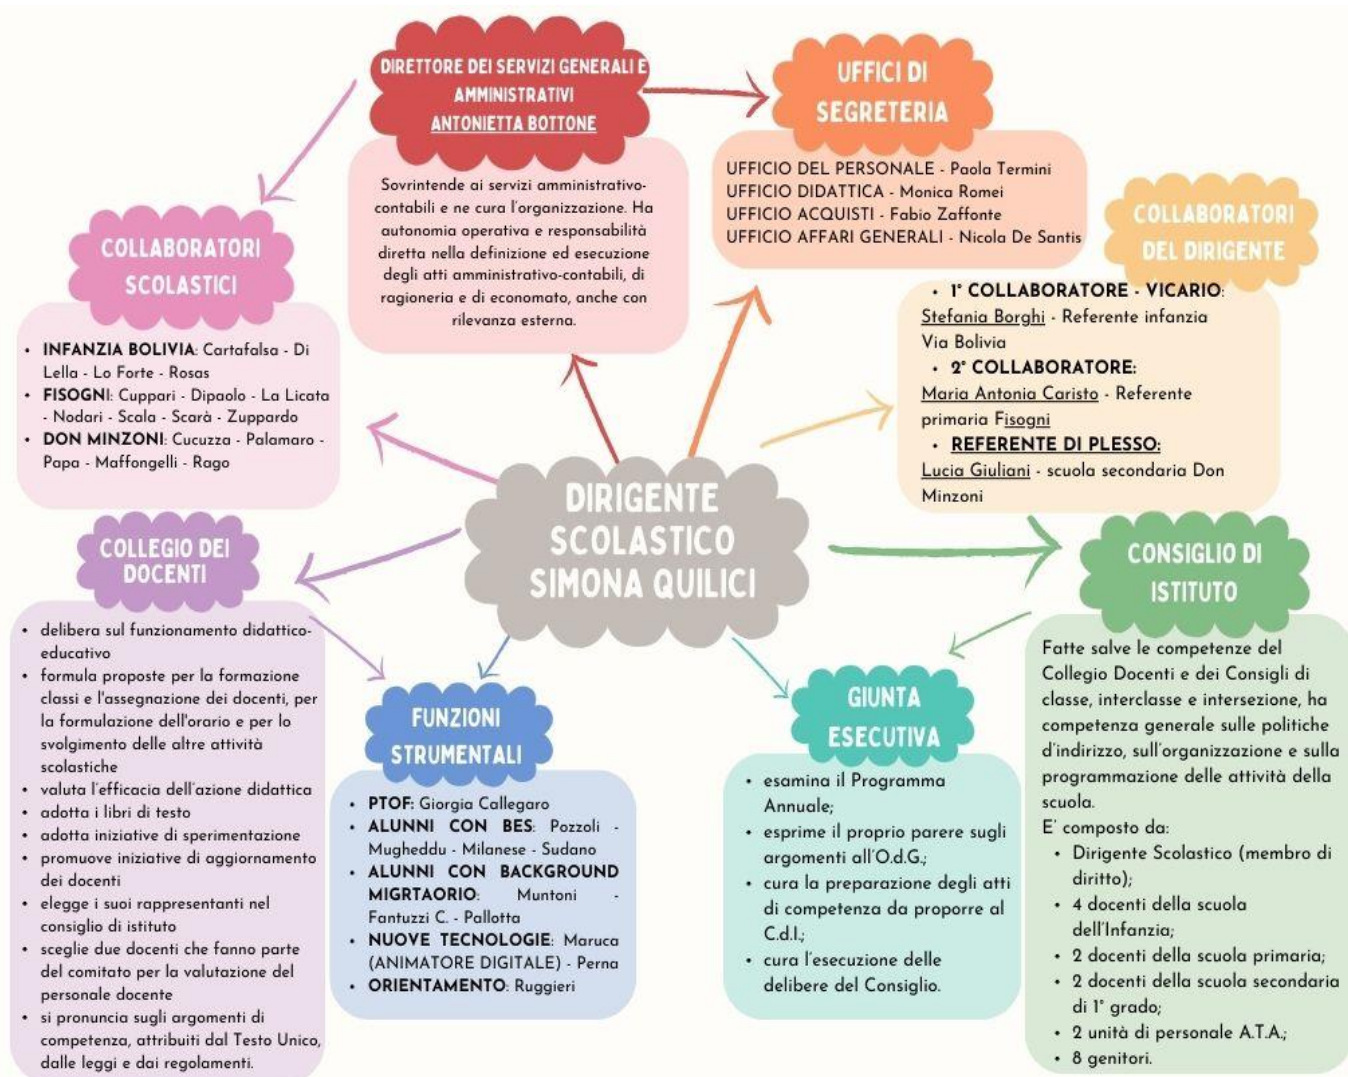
DIRETTORE DEI SERVIZI GENERALI E AMMINISTRATIVI
ANTONIETTA BOTTONE

Sovrintende ai servizi amministrativo-contabili e ne cura l'organizzazione. Ha autonomia operativa e responsabilità diretta nella definizione ed esecuzione degli atti amministrativo-contabili, di ragioneria e di economato, anche con rilevanza esterna.

UFFICI DI SEGRETERIA

UFFICIO DEL PERSONALE - Paola Termini
UFFICIO DIDATTICA - Monica Romei
UFFICIO ACQUISTI - Fabio Zaffonte
UFFICIO AFFARI GENERALI - Nicola De Santis

COLLABORATORI SCOLASTICI

• INFANZIA BOLIVIA: Cartafalsa - Di Lella - Lo Forte - Rosas
• FISOGNI: Cuppari - Dipaolo - La Licata - Nodari - Scala - Scarà - Zuppardo
• DON MINZONI: Cucuzza - Palamaro - Papa - Maffongelli - Rago

COLLABORATORI DEL DIRIGENTE

• 1° COLLABORATORE - VICARIO: Stefania Borghi - Referente infanzia Via Bolivia
• 2° COLLABORATORE: Maria Antonia Caristo - Referente primaria Fisogni
• REFERENTE DI PLESSO: Lucia Giuliani - scuola secondaria Don Minzoni

DIRIGENTE SCOLASTICO SIMONA QUILICI

COLLEGIO DEI DOCENTI

• delibera sul funzionamento didattico-educativo
• formula proposte per la formazione classi e l'assegnazione dei docenti, per la formulazione dell'orario e per lo svolgimento delle altre attività scolastiche
• valuta l'efficacia dell'azione didattica
• adotta i libri di testo
• adotta iniziative di sperimentazione
• promuove iniziative di aggiornamento dei docenti
• elegge i suoi rappresentanti nel consiglio di istituto
• sceglie due docenti che fanno parte del comitato per la valutazione del personale docente
• si pronuncia sugli argomenti di competenza, attribuiti dal Testo Unico, dalle leggi e dai regolamenti.

FUNZIONI STRUMENTALI

• PTOF: Giorgia Callegaro
• ALUNNI CON BES: Pozzoli - Mugheddu - Milanese - Sudano
• ALUNNI CON BACKGROUND MIGRTAORIO: Muntoni - Fantuzzi C. - Pallotta
• NUOVE TECNOLOGIE: Maruca (ANIMATORE DIGITALE) - Perna
• ORIENTAMENTO: Ruggieri

GIUNTA ESECUTIVA

• esamina il Programma Annuale;
• esprime il proprio parere sugli argomenti all'O.d.G.;
• cura la preparazione degli atti di competenza da proporre al C.d.I.;
• cura l'esecuzione delle delibere del Consiglio.

CONSIGLIO DI ISTITUTO

Fatte salve le competenze del Collegio Docenti e dei Consigli di classe, interclasse e intersezione, ha competenza generale sulle politiche d'indirizzo, sull'organizzazione e sulla programmazione delle attività della scuola.
E' composto da:
• Dirigente Scolastico (membro di diritto);
• 4 docenti della scuola dell'Infanzia;
• 2 docenti della scuola primaria;
• 2 docenti della scuola secondaria di 1° grado;
• 2 unità di personale A.T.A.;
• 8 genitori.